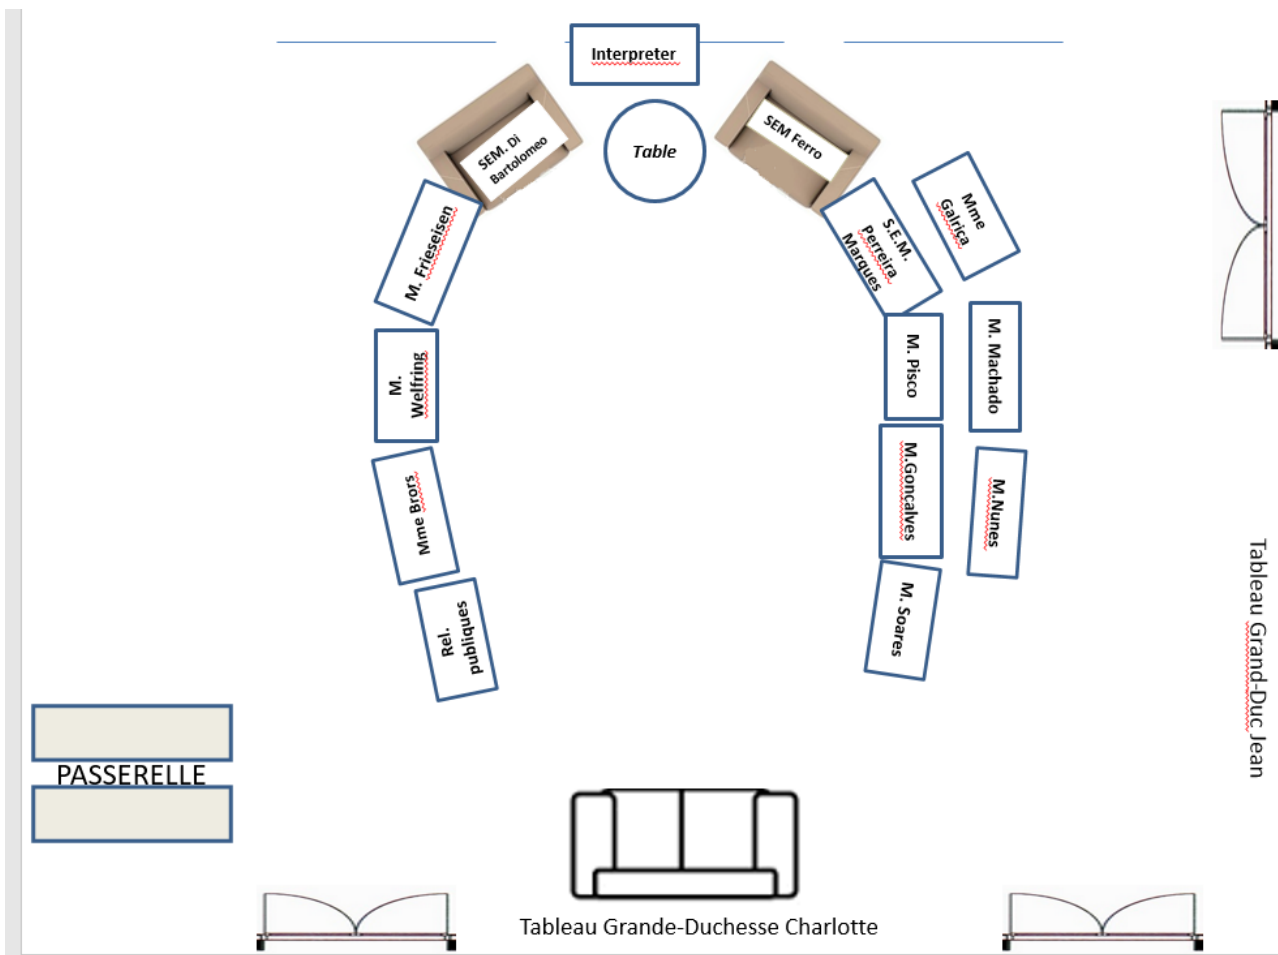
Interpreter

Table

SEM. Di Bartolomeo

SEM Ferro

M. Frieseisen

S.E.M. Perreira Marques

Mme Galriça

M. Welfring

M. Pisco

M. Machado

Mme Brors

M.Goncalves

M.Nunes

Rel. publiques

M. Soares

Tableau Grand-Duc Jean

PASSERELLE

Tableau Grande-Duchesse Charlotte